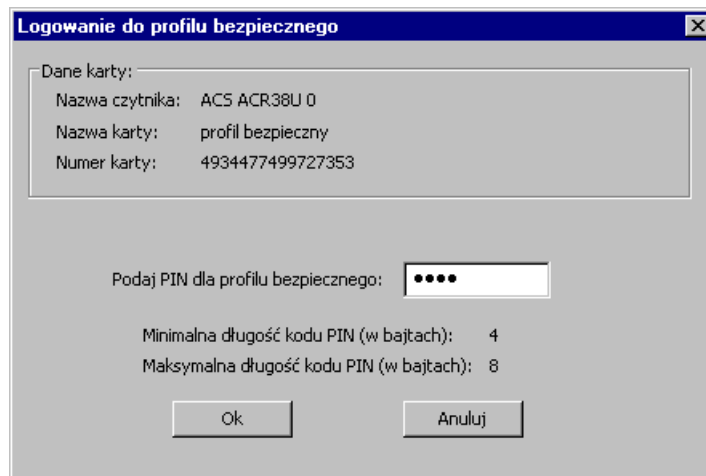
Logowanie do profilu bezpiecznego

Dane karty:

Nazwa czytnika: ACS ACR38U 0

Nazwa karty: profil bezpieczny

Numer karty: 4934477499727353

Podaj PIN dla profilu bezpiecznego: ••••

Minimalna długość kodu PIN (w bajtach): 4

Maksymalna długość kodu PIN (w bajtach): 8

Ok

Anuluj